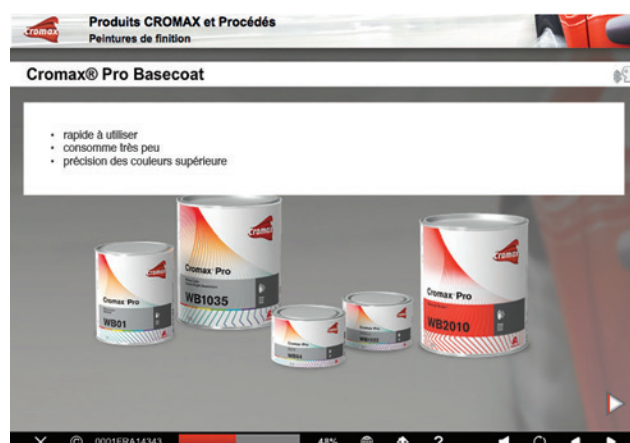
Cromax

Produits CROMAX et Procédés
Peintures de finition

Cromax® Pro Basecoat

• rapide à utiliser
• consomme très peu
• précision des couleurs supérieure

Cromax Pro
WB01

Cromax Pro
WB1035

Cromax Pro
WB04

Cromax Pro
WB03

Cromax Pro
WB2010

0001FRA14343
48%
?